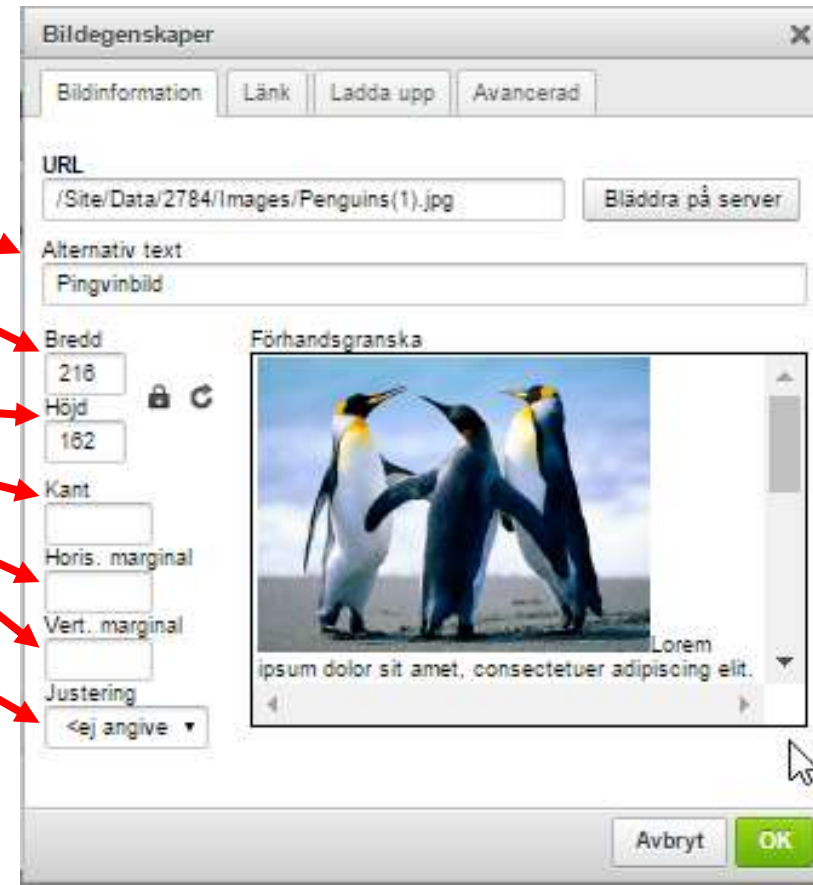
Bildegenskaper
×

Bildinformation
Länk
Ladda upp
Avancerad

URL
/Site/Data/2784/Images/Penguins(1).jpg
Bläddra på server

Alternativ text
Pingvinbild

Bredd
216
Höjd
162
Kant
Horis. marginal
Vert. marginal
Justering
<ej angive

Förhandsgranska
Lorem ipsum dolor sit amet, consectetuer adipiscing elit.

Avbryt
OK